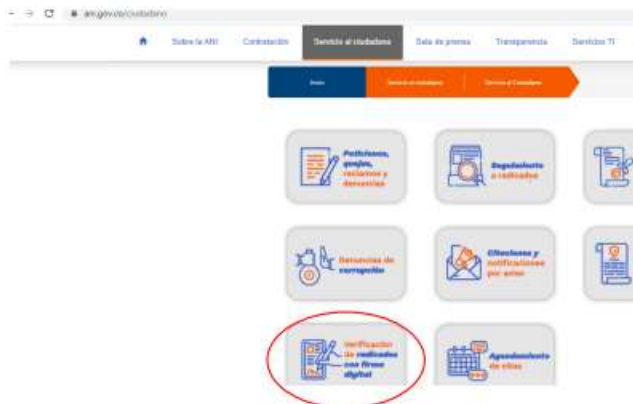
ani.gov.co/ciudadano

Sobre la ANI Contratación Servicio al ciudadano Sala de prensa Transparencia Servicios TI

Inicio Servicio al ciudadano Servicio al Ciudadano

Peticiones, quejas, reclamos y denuncias

Seguimiento a radicados

Denuncias de corrupción

Citaciones y notificaciones por aviso

Verificación de radicados con firma digital

Agendamiento de citas